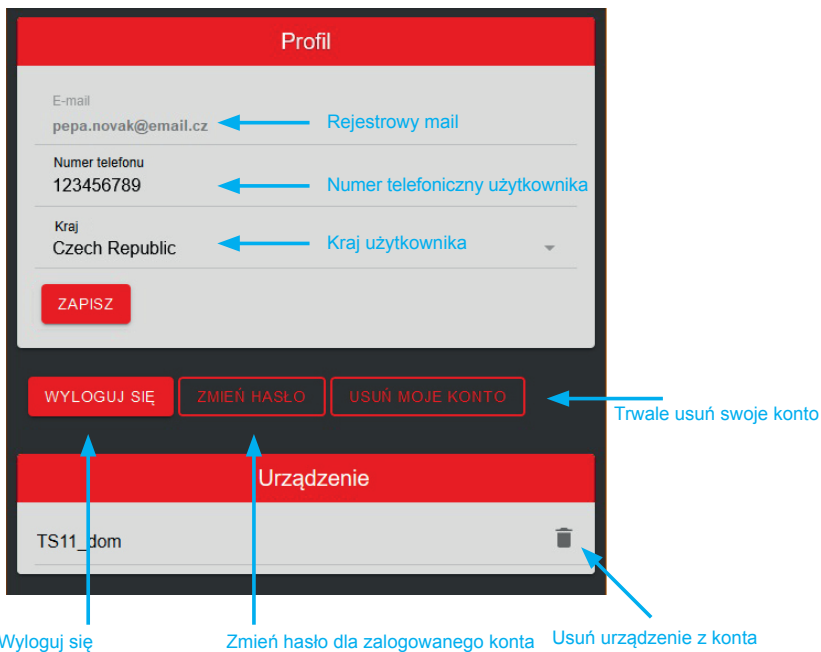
Profil

E-mail
pepa.novak@email.cz

Rejestrowy mail

Numer telefonu
123456789

Numer telefoniczny użytkownika

Kraj
Czech Republic

Kraj użytkownika

ZAPISZ

WYLOGUJ SIĘ

ZMIEŃ HASŁO

USUŃ MOJE KONTO

Trwale usuń swoje konto

Urządzenie

TS11_dom

Wyloguj się

Zmień hasło dla zalogowanego konta

Usuń urządzenie z konta